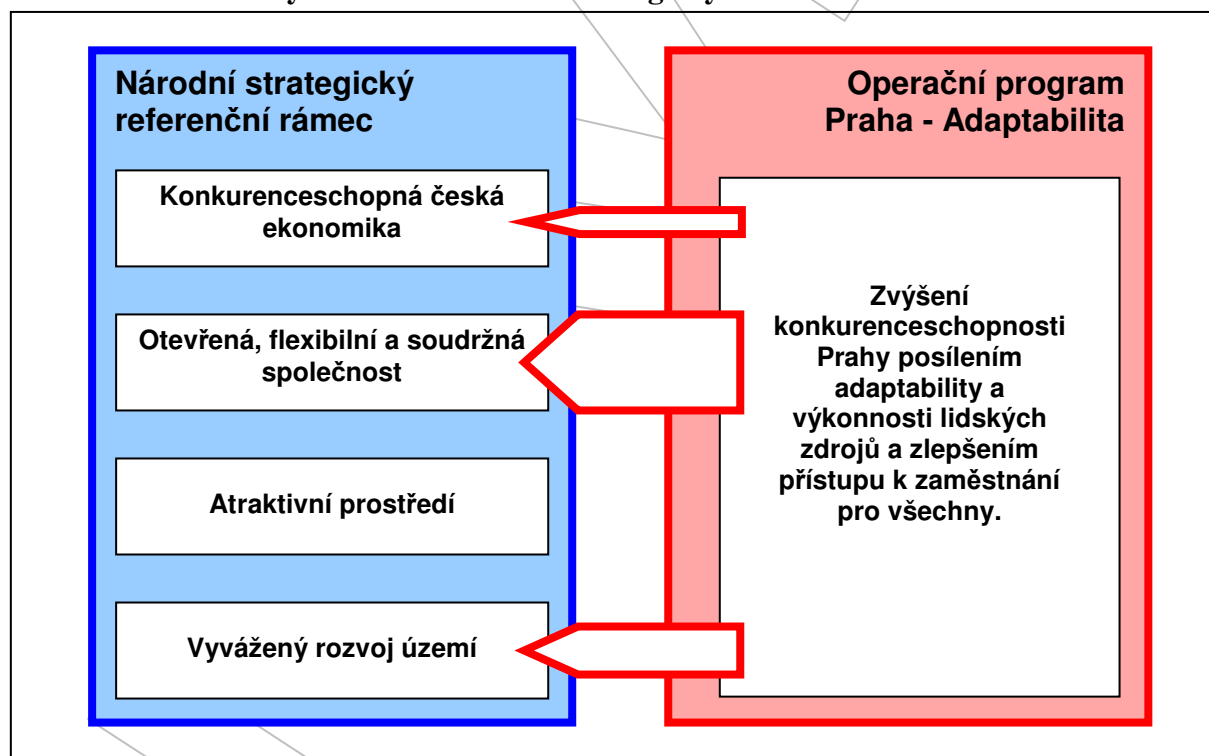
Národní strategický referenční rámec

Konkurenceschopná česká ekonomika

Otevřená, flexibilní a soudržná společnost

Atraktivní prostředí

Vyvážený rozvoj území

Operační program Praha - Adaptabilita

Zvýšení konkurenceschopnosti Prahy posílením adaptability a výkonnosti lidských zdrojů a zlepšením přístupu k zaměstnání pro všechny.